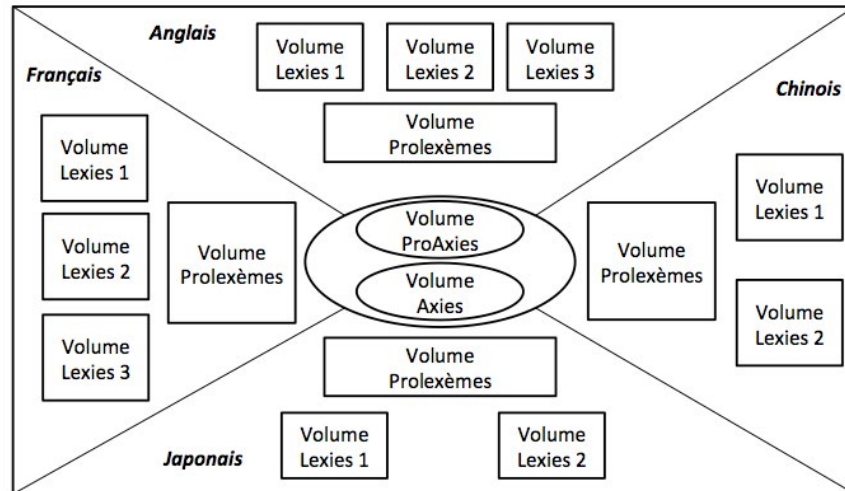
Anglais

Volume Lexies 1

Volume Lexies 2

Volume Lexies 3

Volume Prolexèmes

Français

Volume Lexies 1

Volume Lexies 2

Volume Lexies 3

Volume Prolexèmes

Volume ProAxies

Volume Axies

Chinois

Volume Prolexèmes

Volume Lexies 1

Volume Lexies 2

Volume Prolexèmes

Japonais

Volume Lexies 1

Volume Lexies 2